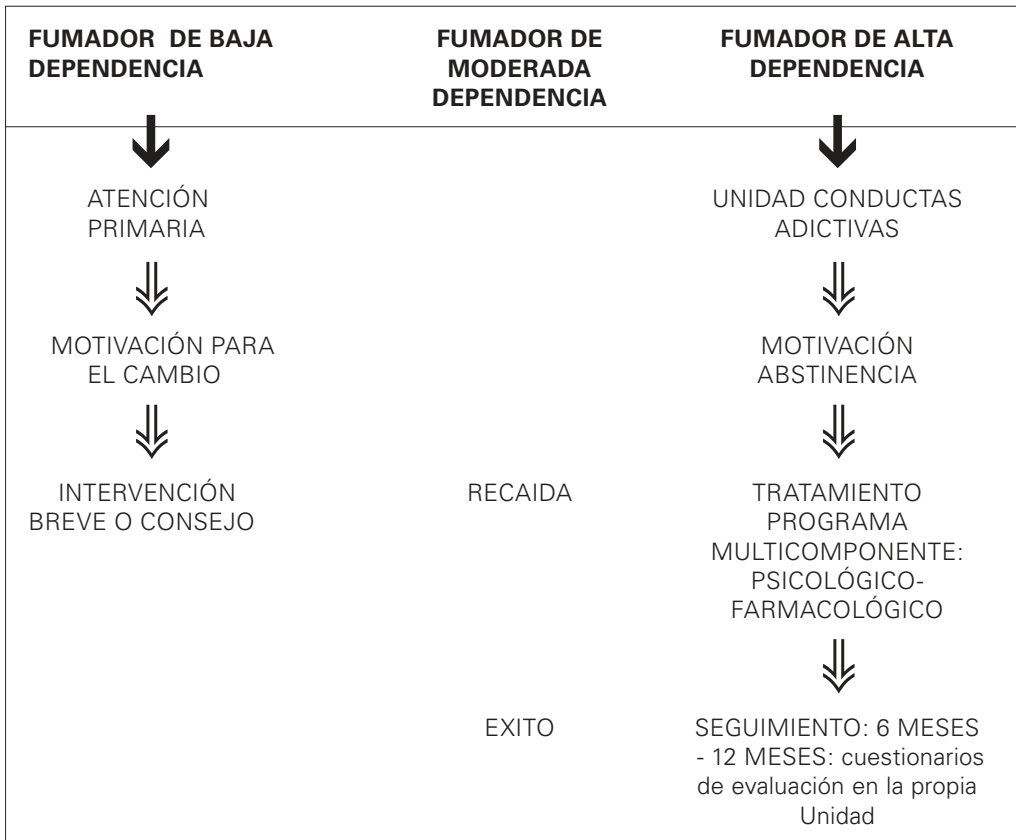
| FUMADOR DE BAJA DEPENDENCIA | FUMADOR DE MODERADA DEPENDENCIA | FUMADOR DE ALTA DEPENDENCIA |
|---|---|---|
| ATENCIÓN PRIMARIA | | UNIDAD CONDUCTAS ADICTIVAS |
| MOTIVACIÓN PARA EL CAMBIO | | MOTIVACIÓN ABSTINENCIA |
| INTERVENCIÓN BREVE O CONSEJO | RECAIDA | TRATAMIENTO PROGRAMA MULTICOMPONENTE: PSICOLÓGICO-FARMACOLÓGICO |
| | EXITO | SEGUIMIENTO: 6 MESES - 12 MESES: cuestionarios de evaluación en la propia Unidad |